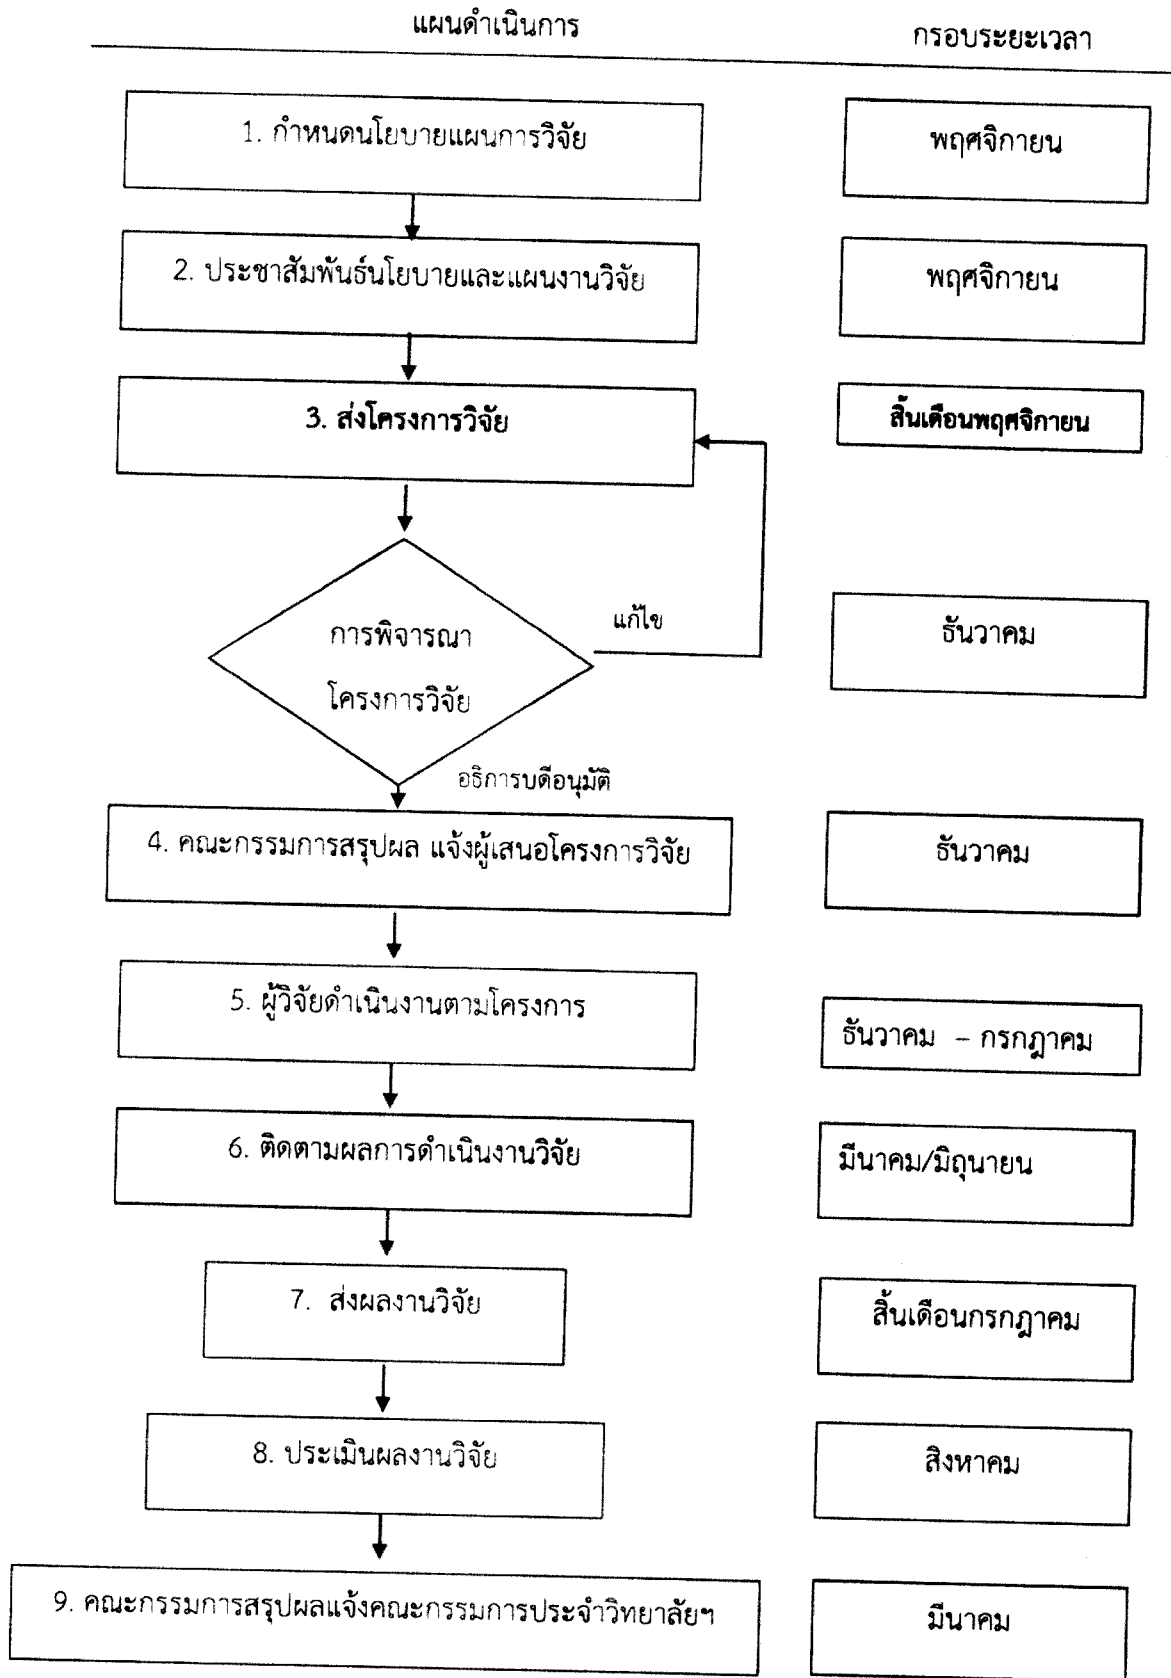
แผนดำเนินการ

กรอบระยะเวลา

1. กำหนดนโยบายแผนการวิจัย

พฤศจิกายน

2. ประชาสัมพันธ์นโยบายและแผนงานวิจัย

พฤศจิกายน

3. ส่งโครงการวิจัย

สิ้นเดือนพฤศจิกายน

การพิจารณาโครงการวิจัย

แก้ไข

ธันวาคม

อธิการบดีอนุมัติ

4. คณะกรรมการสรุปผล แจ้งผู้เสนอโครงการวิจัย

ธันวาคม

5. ผู้วิจัยดำเนินงานตามโครงการ

ธันวาคม – กรกฎาคม

6. ติดตามผลการดำเนินงานวิจัย

มีนาคม/มิถุนายน

7. ส่งผลงานวิจัย

สิ้นเดือนกรกฎาคม

8. ประเมินผลงานวิจัย

สิงหาคม

9. คณะกรรมการสรุปผลแจ้งคณะกรรมการประจำวิทยาลัยฯ

มีนาคม